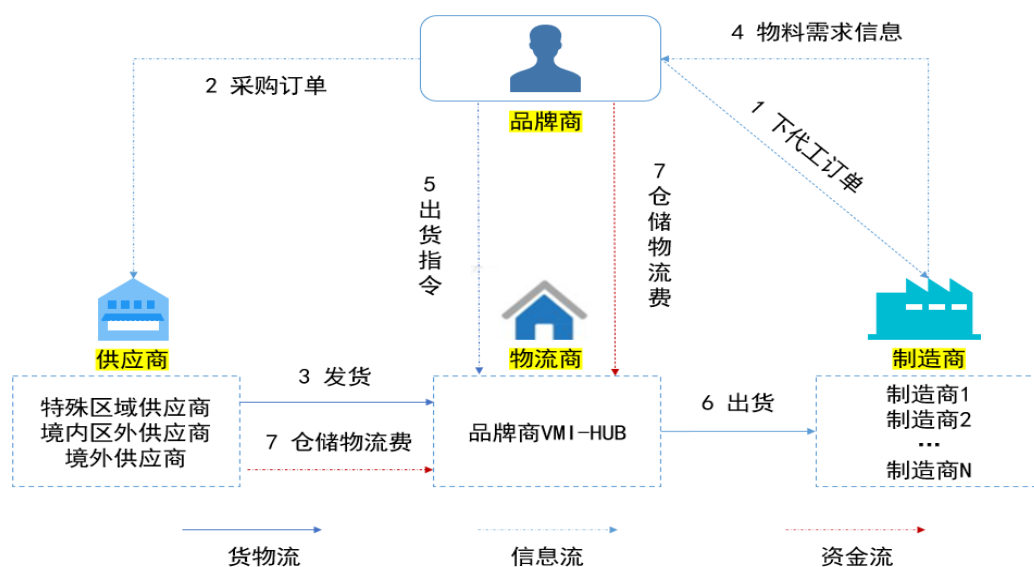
4 物料需求信息

2 采购订单

品牌商

1 下代工订单

5 出货指令

7 仓储物流费

供应商

物流商

制造商

3 发货

特殊区域供应商
境内区外供应商
境外供应商

7 仓储物流费

品牌商VMI-HUB

6 出货

制造商1
制造商2
…
制造商N

货物流

信息流

资金流